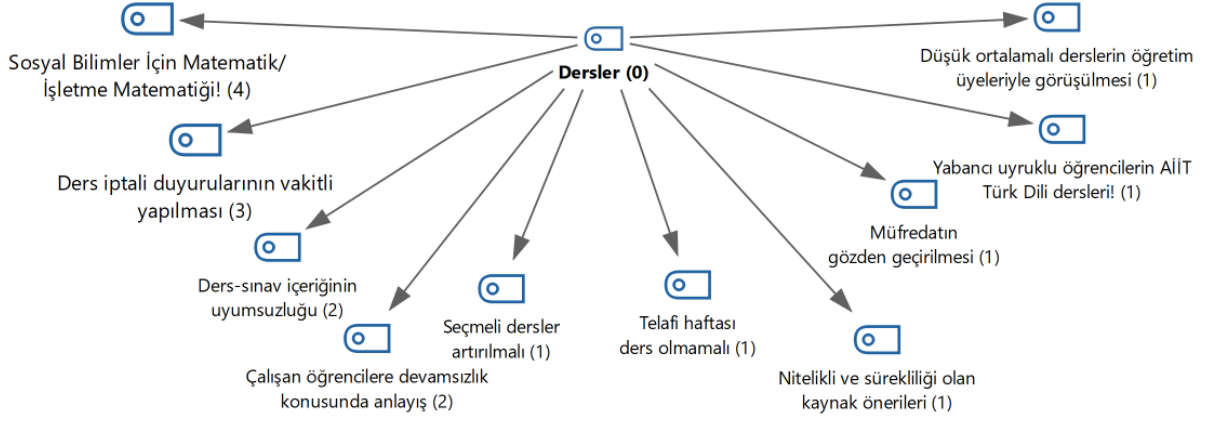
Dersler (0)

Sosyal Bilimler İçin Matematik/ İşletme Matematiği! (4)

Düşük ortalamalı derslerin öğretim üyeleriyle görüşülmesi (1)

Ders iptali duyurularının vakitli yapılması (3)

Yabancı uyruklu öğrencilerin AİİT Türk Dili dersleri! (1)

Müfredatın gözden geçirilmesi (1)

Ders-sınav içeriğinin uyumsuzluğu (2)

Seçmeli dersler artırılmalı (1)

Telafi haftası ders olmamalı (1)

Çalışan öğrencilere devamsızlık konusunda anlayış (2)

Nitelikli ve sürekliliği olan kaynak önerileri (1)